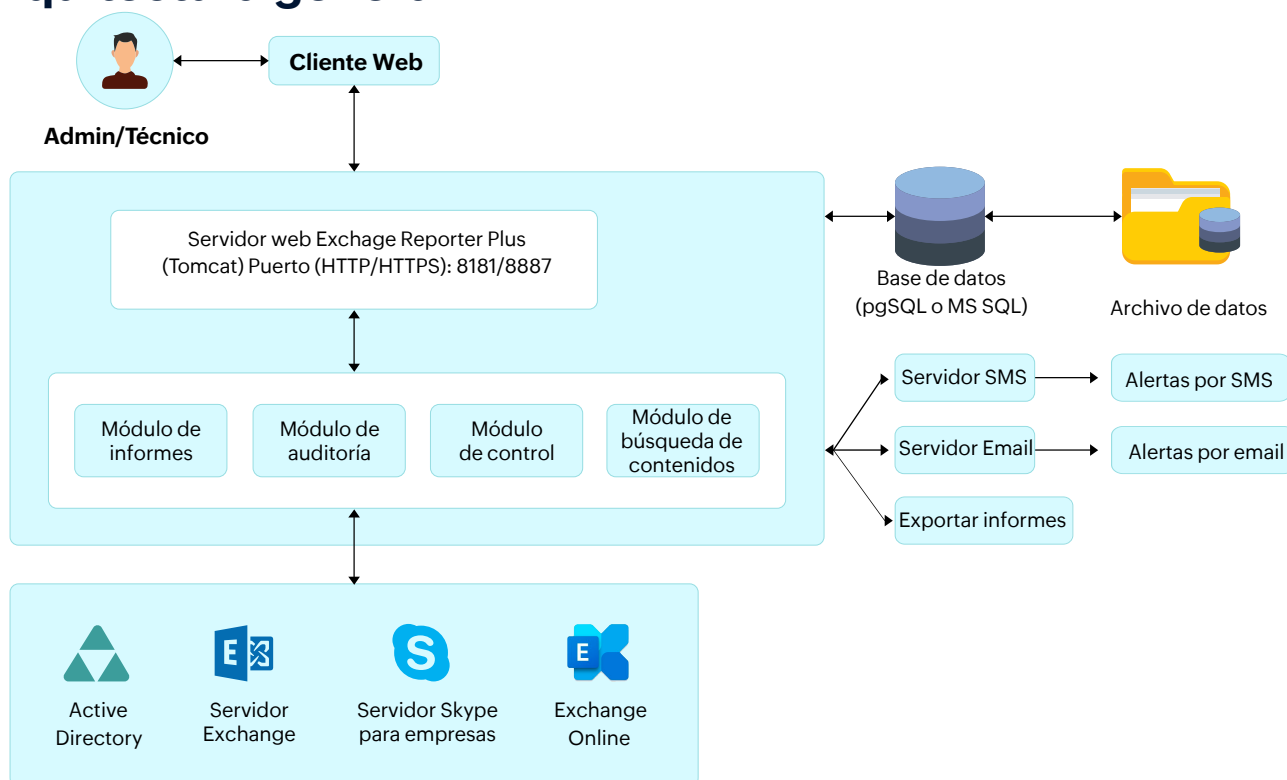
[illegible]

Cliente Web

Admin/Técnico

Servidor web Exchange Reporter Plus (Tomcat) Puerto (HTTP/HTTPS): 8181/8887

Módulo de informes

Módulo de auditoría

Módulo de control

Módulo de búsqueda de contenidos

Base de datos (pgSQL o MS SQL)

Archivo de datos

Servidor SMS

Alertas por SMS

Servidor Email

Alertas por email

Exportar informes

Active Directory

E

Servidor Exchange

S

Servidor Skype para empresas

E

Exchange Online